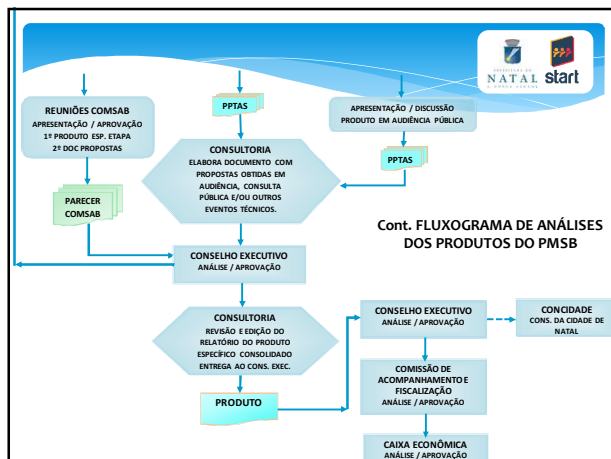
PREFEITURA DE NATAL A NOSSA CIDADE

start

REUNIÕES COMSAB
APRESENTAÇÃO / APROVAÇÃO
1º PRODUTO ESP. ETAPA
2º DOC PROPOSTAS

PPTAS

APRESENTAÇÃO / DISCUSSÃO
PRODUTO EM AUDIÊNCIA PÚBLICA

CONSULTORIA
ELABORA DOCUMENTO COM PROPOSTAS OBTIDAS EM AUDIÊNCIA, CONSULTA PÚBLICA E/OU OUTROS EVENTOS TÉCNICOS.

PPTAS

PARECER COMSAB

Cont. FLUXOGRAMA DE ANÁLISES DOS PRODUTOS DO PMSB

CONSELHO EXECUTIVO
ANÁLISE / APROVAÇÃO

CONSULTORIA
REVISÃO E EDIÇÃO DO RELATÓRIO DO PRODUTO ESPECÍFICO CONSOLIDADO ENTREGA AO CONS. EXEC.

CONSELHO EXECUTIVO
ANÁLISE / APROVAÇÃO

CONCIDADE
CONS. DA CIDADE DE NATAL

PRODUTO

COMISSÃO DE ACOMPANHAMENTO E FISCALIZAÇÃO
ANÁLISE / APROVAÇÃO

CAIXA ECONÔMICA
ANÁLISE / APROVAÇÃO